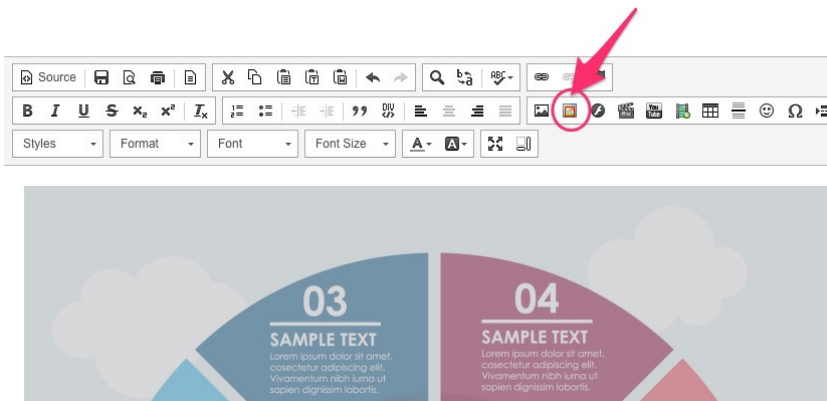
Source

B I U S $x_2$ $x^2$ $I_x$

99 DIV

ABC

You Tube

Ω

Styles Format Font Font Size A B

03
SAMPLE TEXT
Lorem ipsum dolor sit amet, cosectetur adipiscing elit. Vivamentum nibh iuma ut sapien dignissim lobortis.

04
SAMPLE TEXT
Lorem ipsum dolor sit amet, cosectetur adipiscing elit. Vivamentum nibh iuma ut sapien dignissim lobortis.